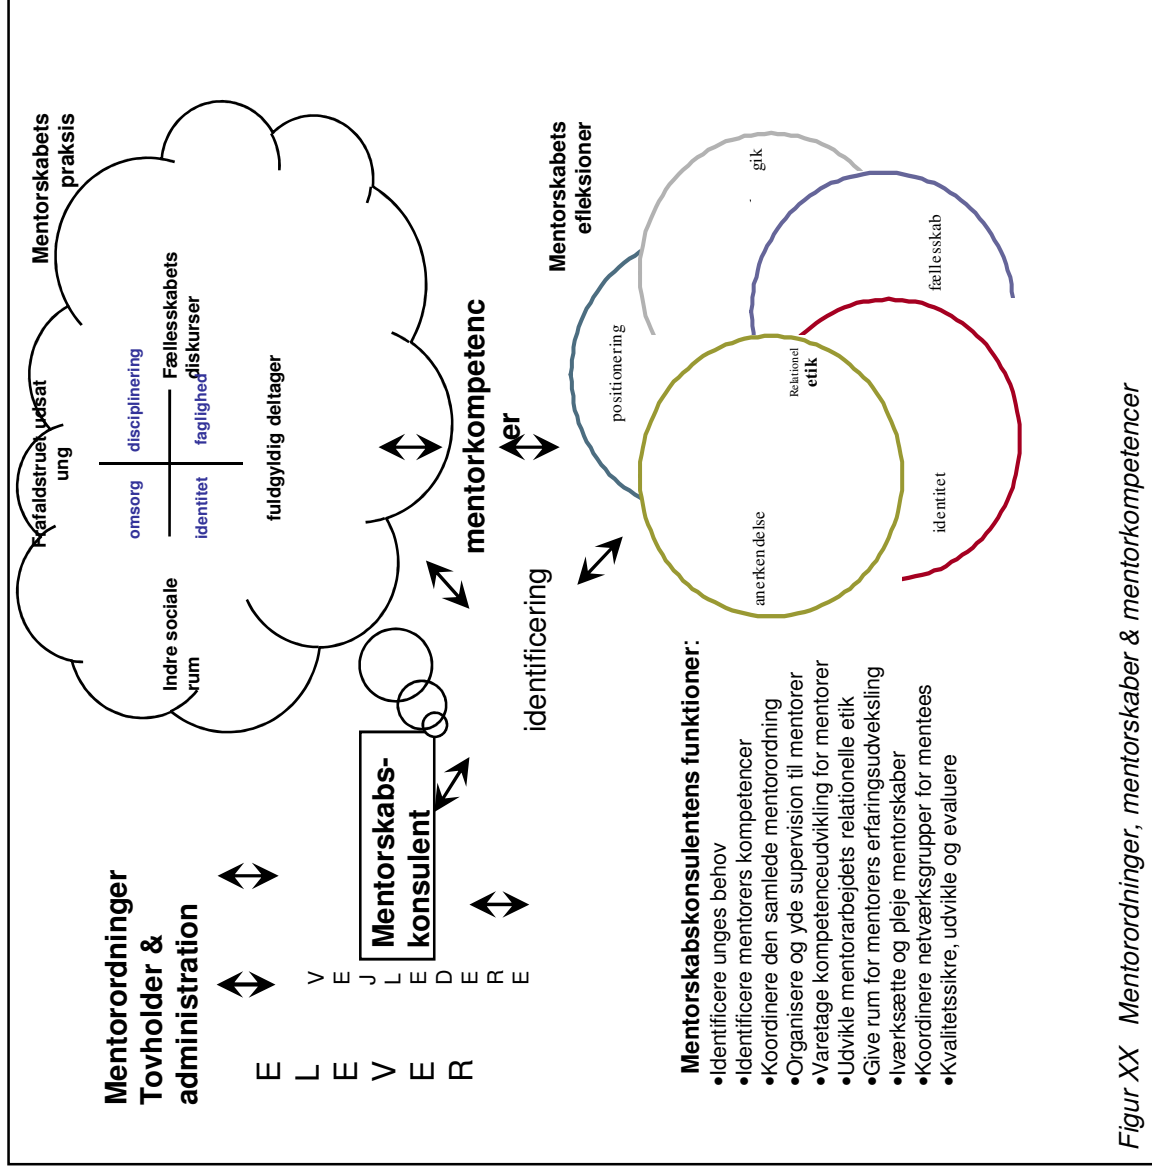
Mentorordninger
Tovholder &
administration

E
L
E
V
E
R

V
E
J
L
E
D
E
R
E

Mentorskabs-
konsulent

Indre sociale
rum

Frafaldstruet udsat
ung

omsorg
disciplinering
identitet
faglighed

Fællesskabets
diskurser

fuldgyldig deltager

Mentorskabets
praksis

mentorkompetenc
er

identificering

Mentorskabets
efleksioner

positionering
gik
fællesskab
Relationel
etik
anerkendelse
identitet

Mentorskabskonsulentens funktioner:
•Identificere unges behov
•Identificere mentorers kompetencer
•Koordinere den samlede mentorordning
•Organisere og yde supervision til mentorer
•Varetage kompetenceudvikling for mentorer
•Udvikle mentorarbejdets relationelle etik
•Give rum for mentorers erfaringsudveksling
•Iværksætte og pleje mentorskaber
•Koordinere netværksgrupper for mentees
•Kvalitetssikre, udvikle og evaluere

Figur XX Mentorordninger, mentorskaber & mentorkompetencer